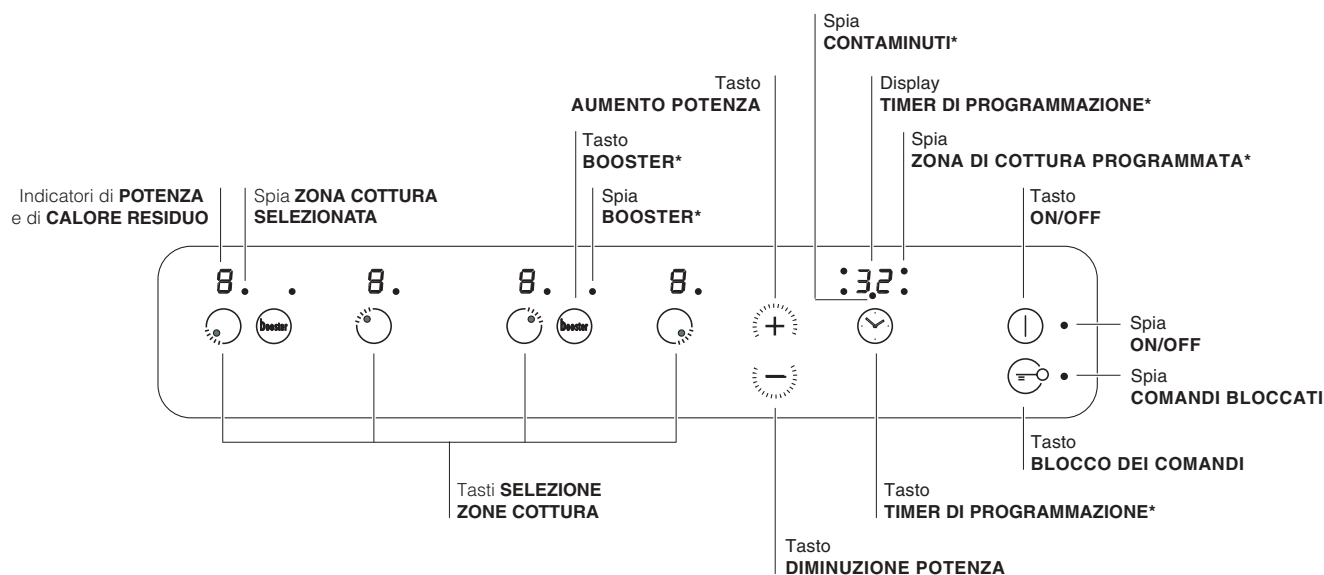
Spia
CONTAMINUTI*

Tasto
AUMENTO POTENZA

Display
TIMER DI PROGRAMMAZIONE*

Tasto
BOOSTER*

Spia
ZONA DI COTTURA PROGRAMMATA*

Indicatori di POTENZA
e di CALORE RESIDUO

Spia ZONA COTTURA
SELEZIONATA

Spia
BOOSTER*

Tasto
ON/OFF

8. . 8. 8. . 8.

Booster Booster

:32:

Spia
ON/OFF

Spia
COMANDI BLOCCATI

Tasto
BLOCCO DEI COMANDI

Tasti SELEZIONE
ZONE COTTURA

Tasto
TIMER DI PROGRAMMAZIONE*

Tasto
DIMINUZIONE POTENZA